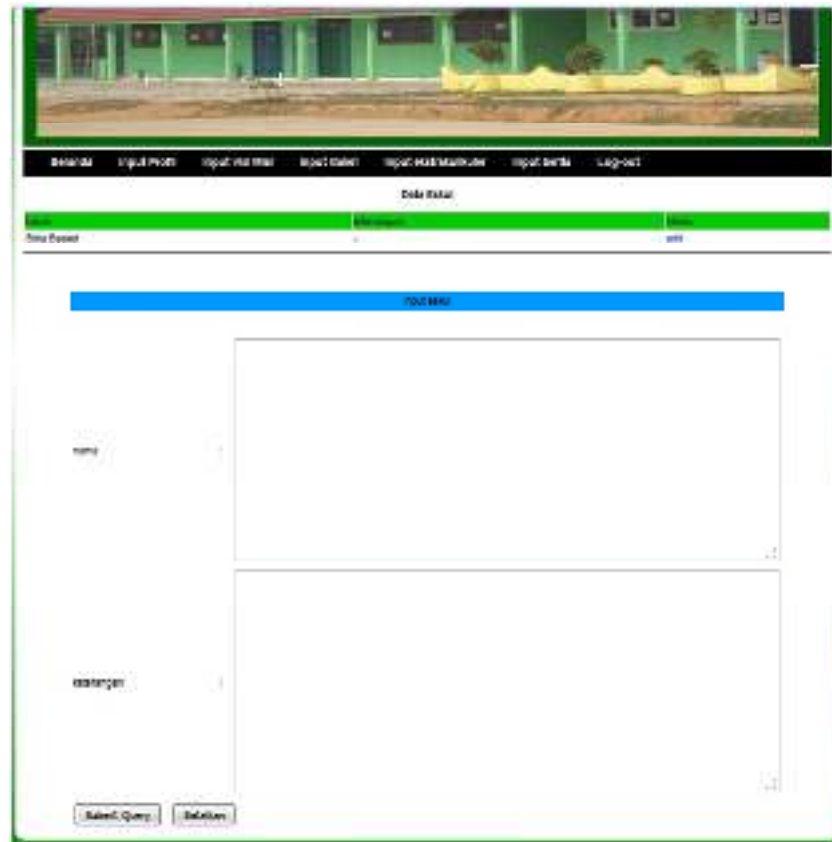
Beranda | Input Profil | Input Visi Misi | Input Galeri | Input Ekstrakurikuler | Input Berita | Log-out

Data Bakat

| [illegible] | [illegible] | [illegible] |
|---|---|---|
| Bina Bakat | - | edit |

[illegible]

nama :

keterangan :

Submit Query | Batalkan